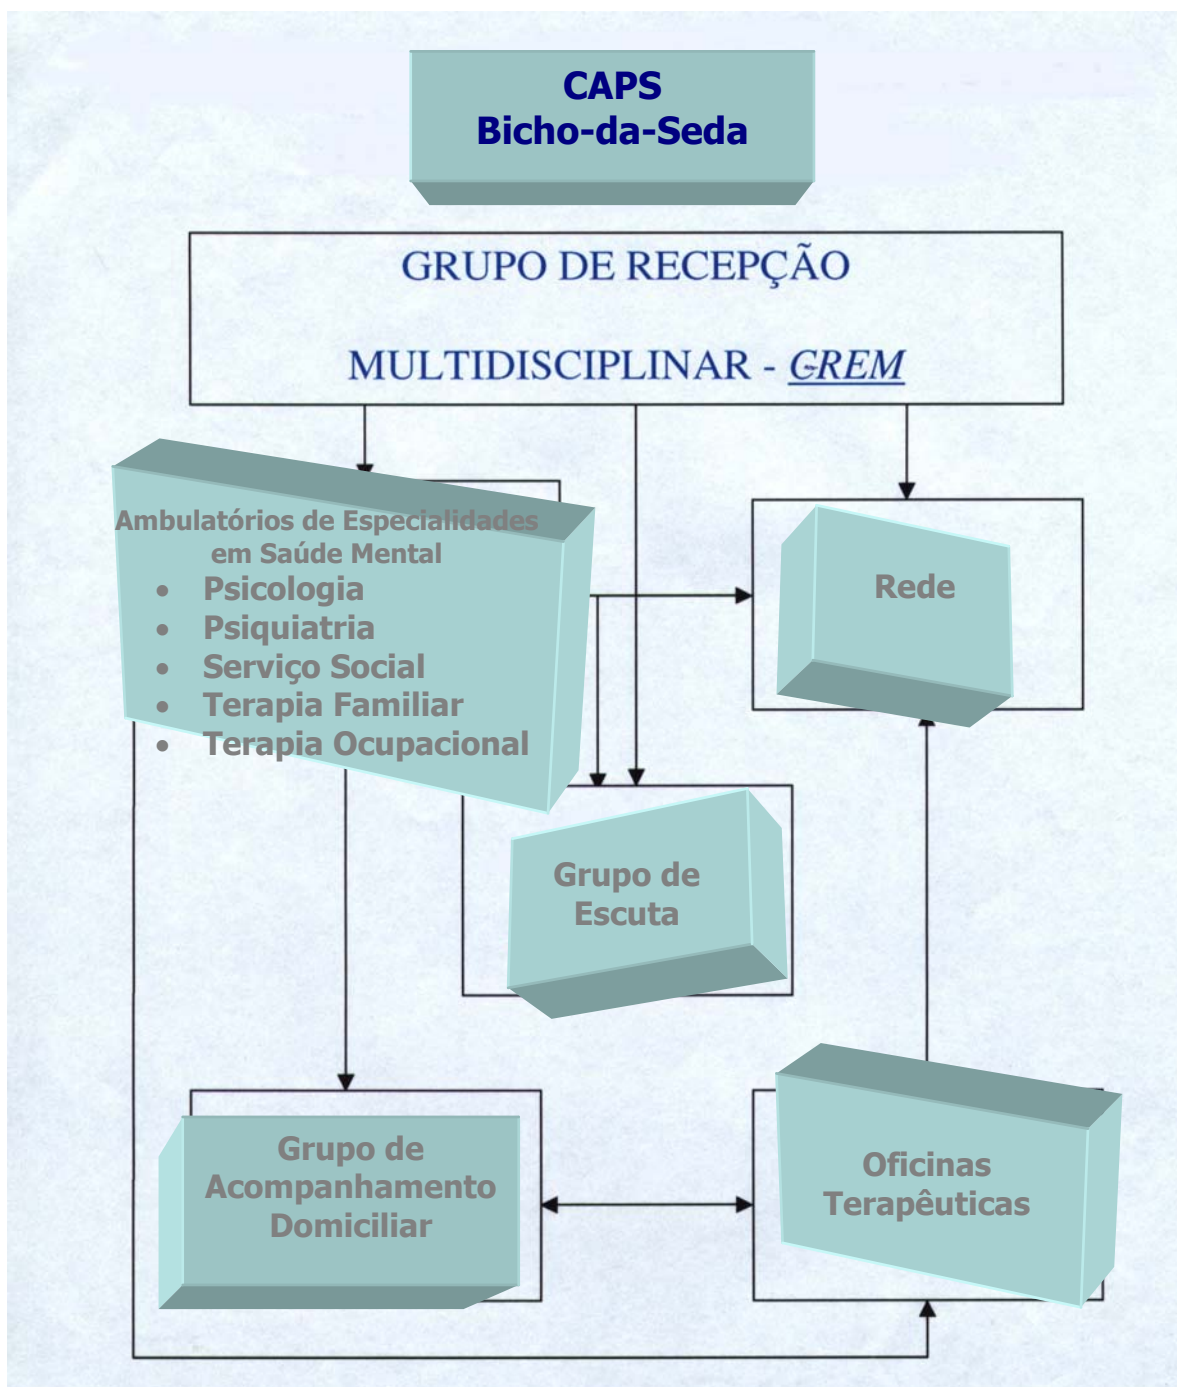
CAPS
Bicho-da-Seda

GRUPO DE RECEPÇÃO

MULTIDISCIPLINAR - GREM

Ambulatórios de Especialidades em Saúde Mental
- Psicologia
- Psiquiatria
- Serviço Social
- Terapia Familiar
- Terapia Ocupacional

Rede

Grupo de Escuta

Grupo de Acompanhamento Domiciliar

Oficinas Terapêuticas